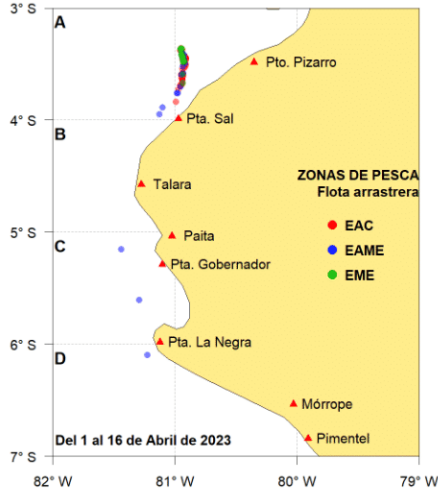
3° S
A
Pto. Pizarro
4° S
B
Pta. Sal
ZONAS DE PESCA
Flota arrastrera
Talara
EAC
EAME
EME
5° S
C
Paita
Pta. Gobernador
6° S
D
Pta. La Negra
Mórrope
Del 1 al 16 de Abril de 2023
Pimentel
7° S
82° W
81° W
80° W
79° W